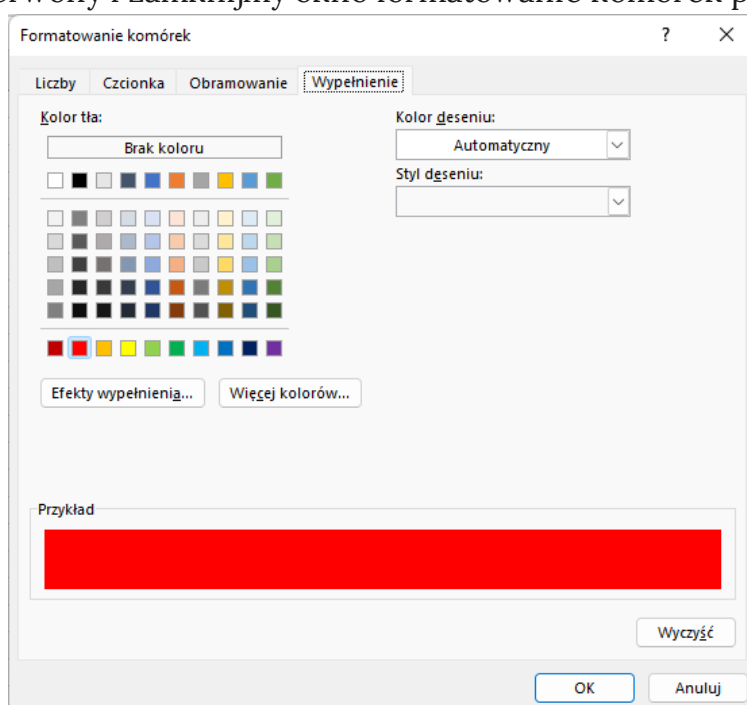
Formatowanie komórek

?

×

Liczby

Czcionka

Obramowanie

Wypełnienie

Kolor tła:

Brak koloru

Efekty wypełnienia...

Więcej kolorów...

Kolor deseniu:

Automatyczny

Styl deseniu:

Przykład

Wyczyść

OK

Anuluj